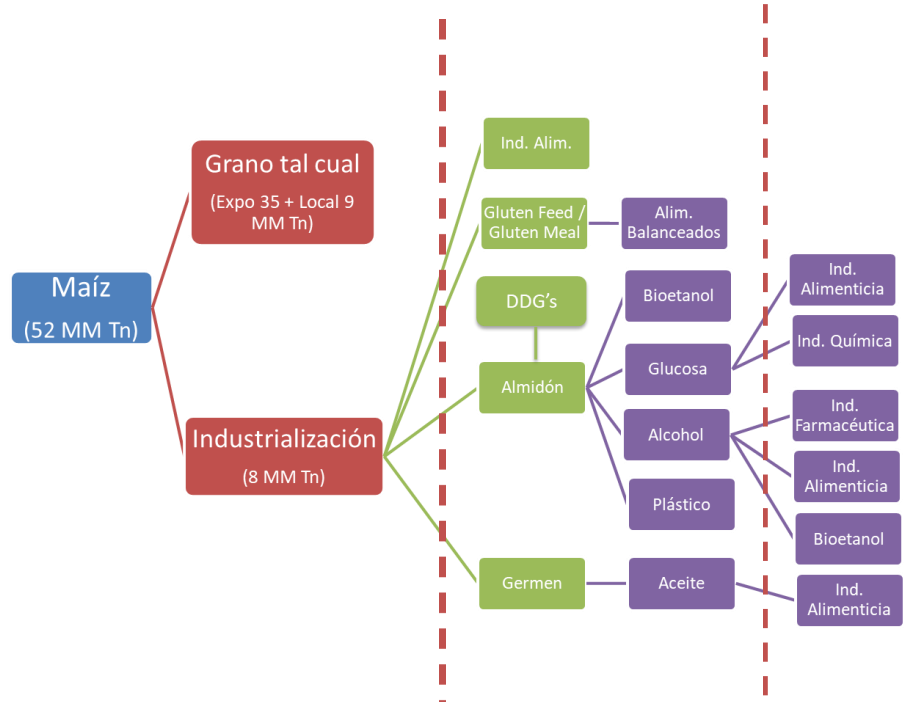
Maíz
(52 MM Tn)

Grano tal cual
(Expo 35 + Local 9 MM Tn)

Industrialización
(8 MM Tn)

Ind. Alim.

Gluten Feed / Gluten Meal

Alim. Balanceados

DDG's

Almidón

Bioetanol

Glucosa

Ind. Alimenticia

Ind. Química

Alcohol

Ind. Farmacéutica

Ind. Alimenticia

Bioetanol

Plástico

Germen

Aceite

Ind. Alimenticia